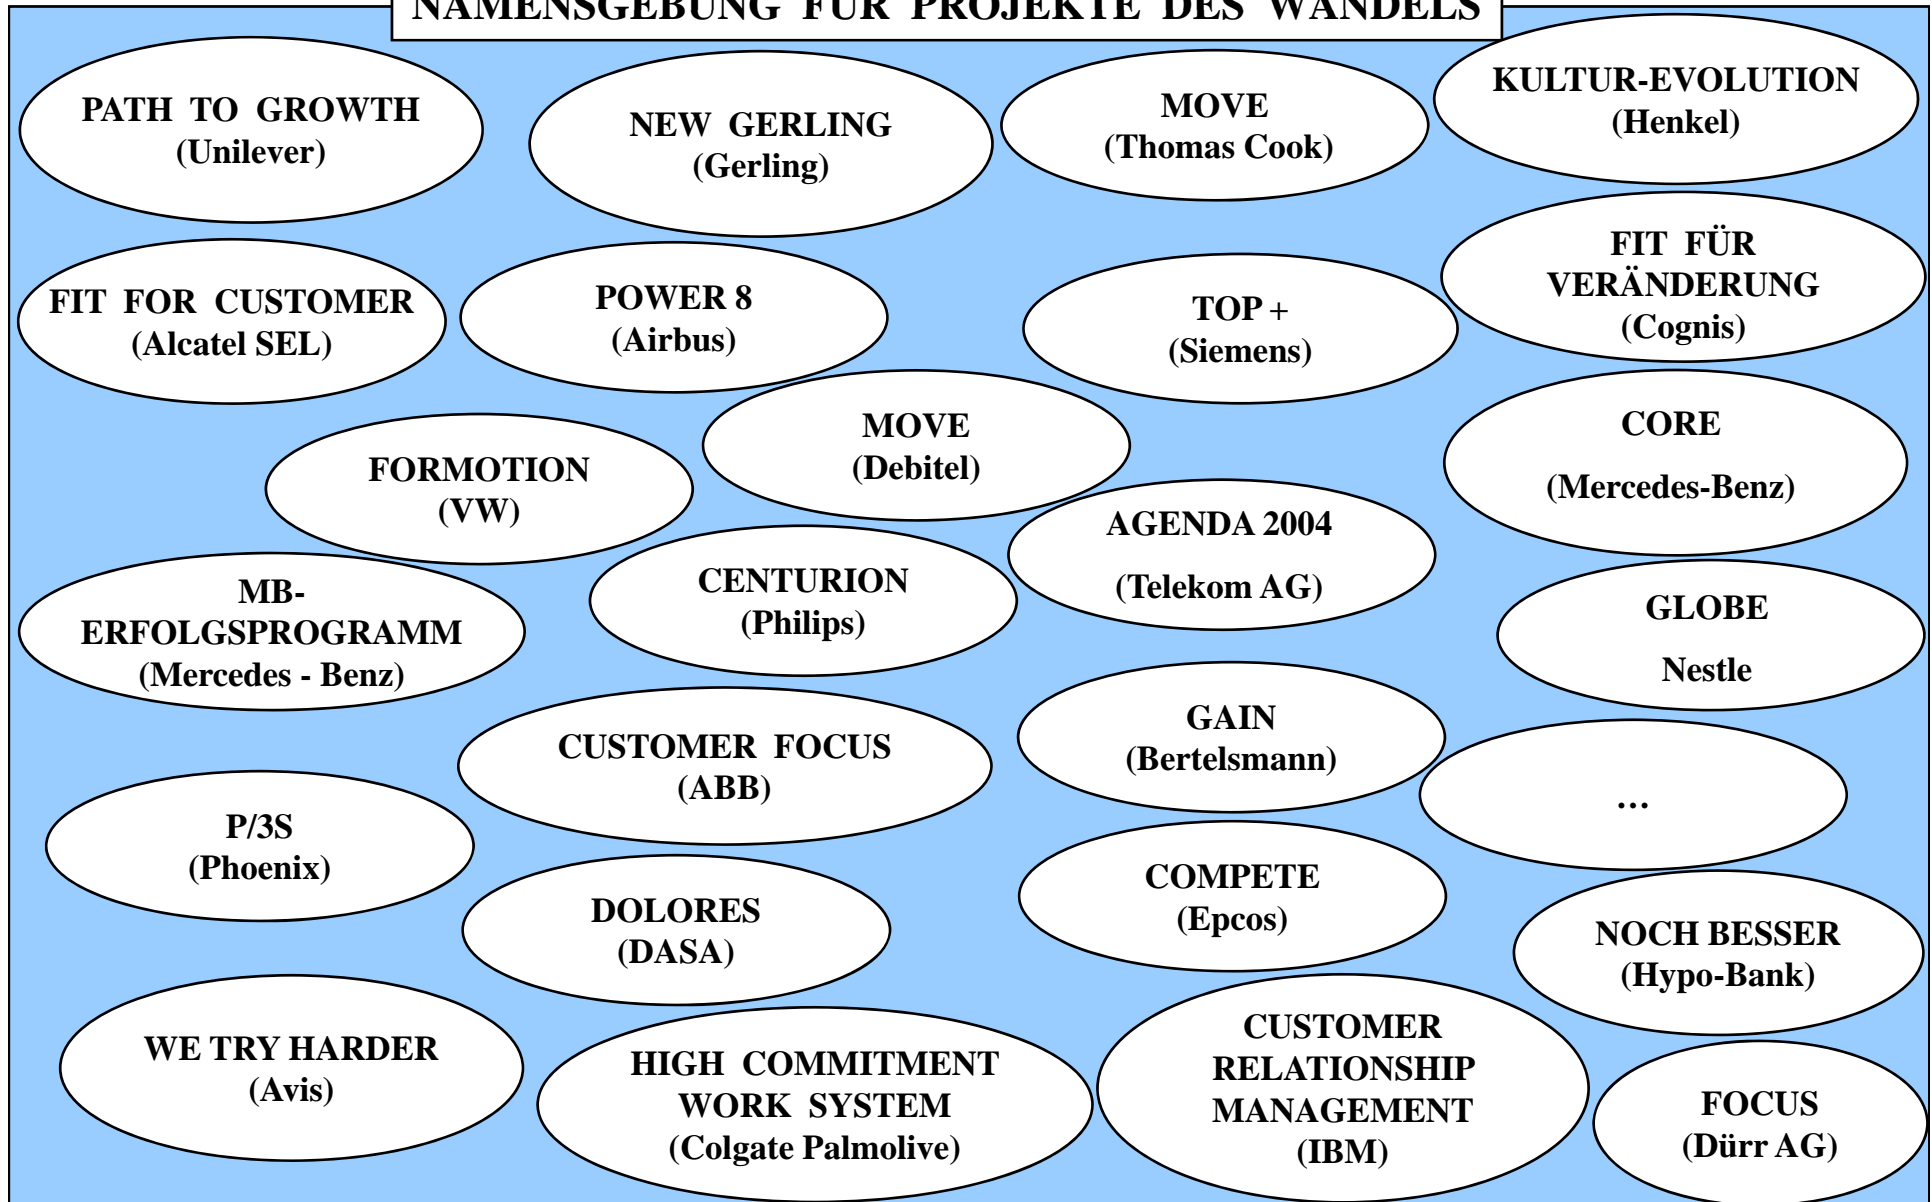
NAMENSGEBUNG FÜR PROJEKTE DES WANDELS

PATH TO GROWTH
(Unilever)

NEW GERLING
(Gerling)

MOVE
(Thomas Cook)

KULTUR-EVOLUTION
(Henkel)

FIT FOR CUSTOMER
(Alcatel SEL)

POWER 8
(Airbus)

TOP +
(Siemens)

FIT FÜR VERÄNDERUNG
(Cognis)

FORMOTION
(VW)

MOVE
(Debitel)

CORE
(Mercedes-Benz)

AGENDA 2004
(Telekom AG)

MB-ERFOLGSPROGRAMM
(Mercedes - Benz)

CENTURION
(Philips)

GLOBE
Nestle

CUSTOMER FOCUS
(ABB)

GAIN
(Bertelsmann)

...

P/3S
(Phoenix)

COMPETE
(Epcos)

DOLORES
(DASA)

NOCH BESSER
(Hypo-Bank)

WE TRY HARDER
(Avis)

HIGH COMMITMENT WORK SYSTEM
(Colgate Palmolive)

CUSTOMER RELATIONSHIP MANAGEMENT
(IBM)

FOCUS
(Dürr AG)